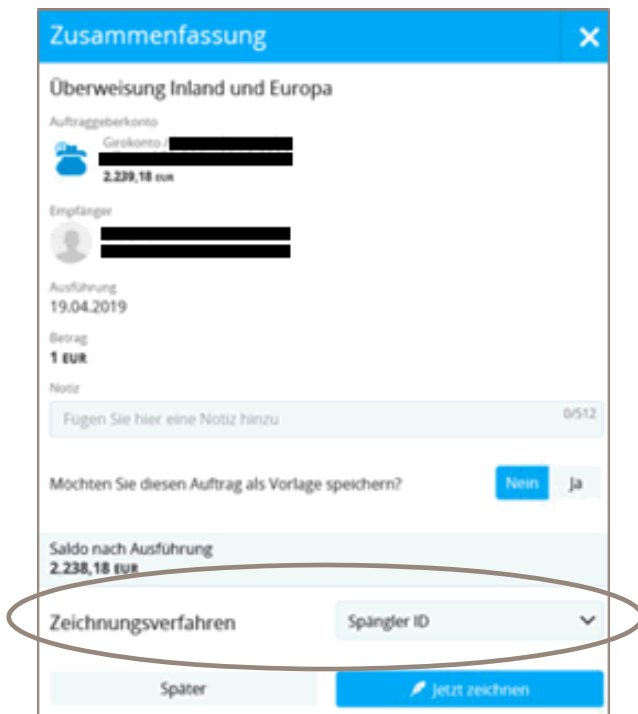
Zusammenfassung

Überweisung Inland und Europa

Auftraggeberkonto

Girokonto /

2.239,18 EUR

Empfänger

Ausführung

19.04.2019

Betrag

1 EUR

Notiz

Fügen Sie hier eine Notiz hinzu

0/512

Möchten Sie diesen Auftrag als Vorlage speichern?

Nein

Ja

Saldo nach Ausführung

2.238,18 EUR

Zeichnungsverfahren

Spängler ID

Später

Jetzt zeichnen